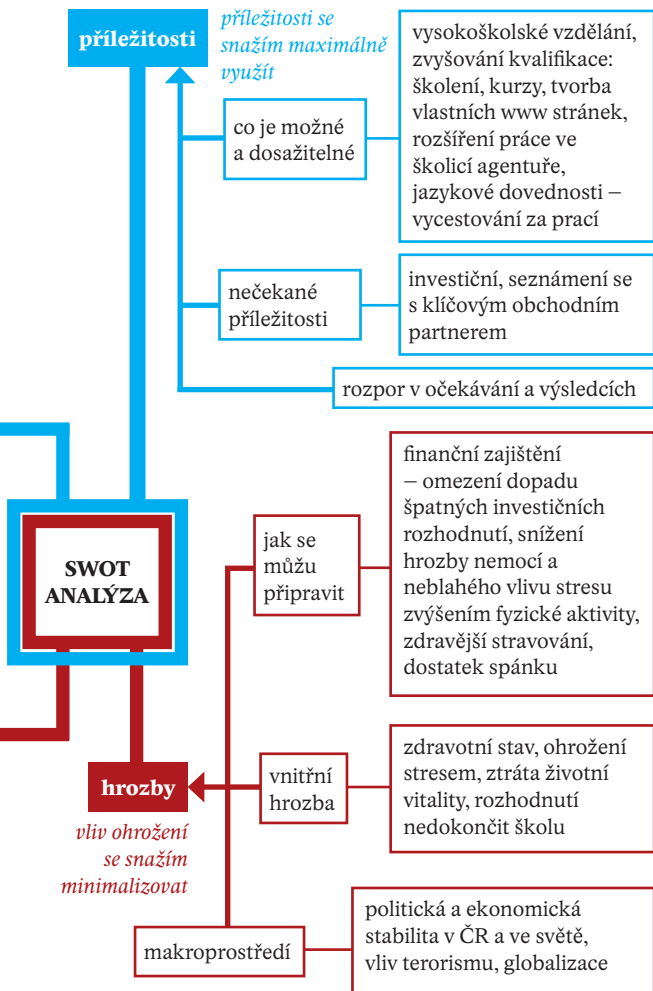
příležitosti

příležitosti se snažím maximálně využít

co je možné a dosažitelné

vysokoškolské vzdělání, zvyšování kvalifikace: školení, kurzy, tvorba vlastních www stránek, rozšíření práce ve školicí agentuře, jazykové dovednosti – vycestování za prací

nečekané příležitosti

investiční, seznámení se s klíčovým obchodním partnerem

rozpor v očekávání a výsledcích

SWOT ANALÝZA

jak se můžu připravit

finanční zajištění – omezení dopadu špatných investičních rozhodnutí, snížení hrozby nemocí a neblahého vlivu stresu zvýšením fyzické aktivity, zdravější stravování, dostatek spánku

hrozby

vnitřní hrozba

zdravotní stav, ohrožení stresem, ztráta životní vitality, rozhodnutí nedokončit školu

vliv ohrožení se snažím minimalizovat

makroprostředí

politická a ekonomická stabilita v ČR a ve světě, vliv terorismu, globalizace